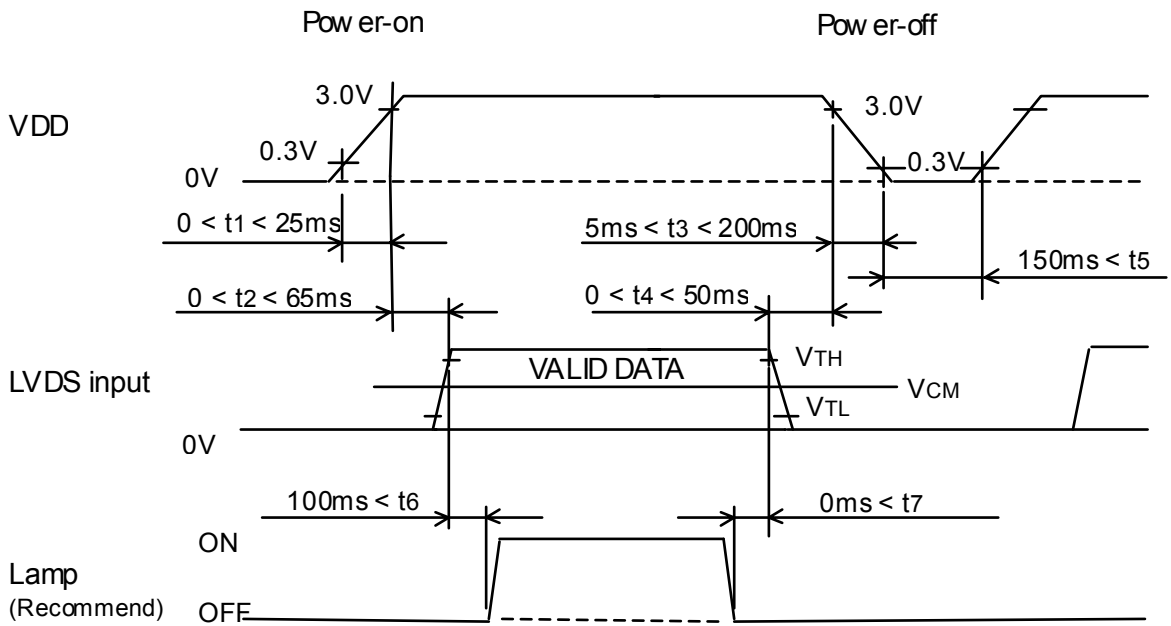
Pow er-on

Pow er-off

VDD

3.0V

0.3V

0V

3.0V

0.3V

0 < t1 < 25ms

5ms < t3 < 200ms

150ms < t5

0 < t2 < 65ms

0 < t4 < 50ms

LVDS input

VALID DATA

$V_{TH}$

$V_{CM}$

$V_{TL}$

0V

100ms < t6

0ms < t7

ON

Lamp
(Recommend)

OFF